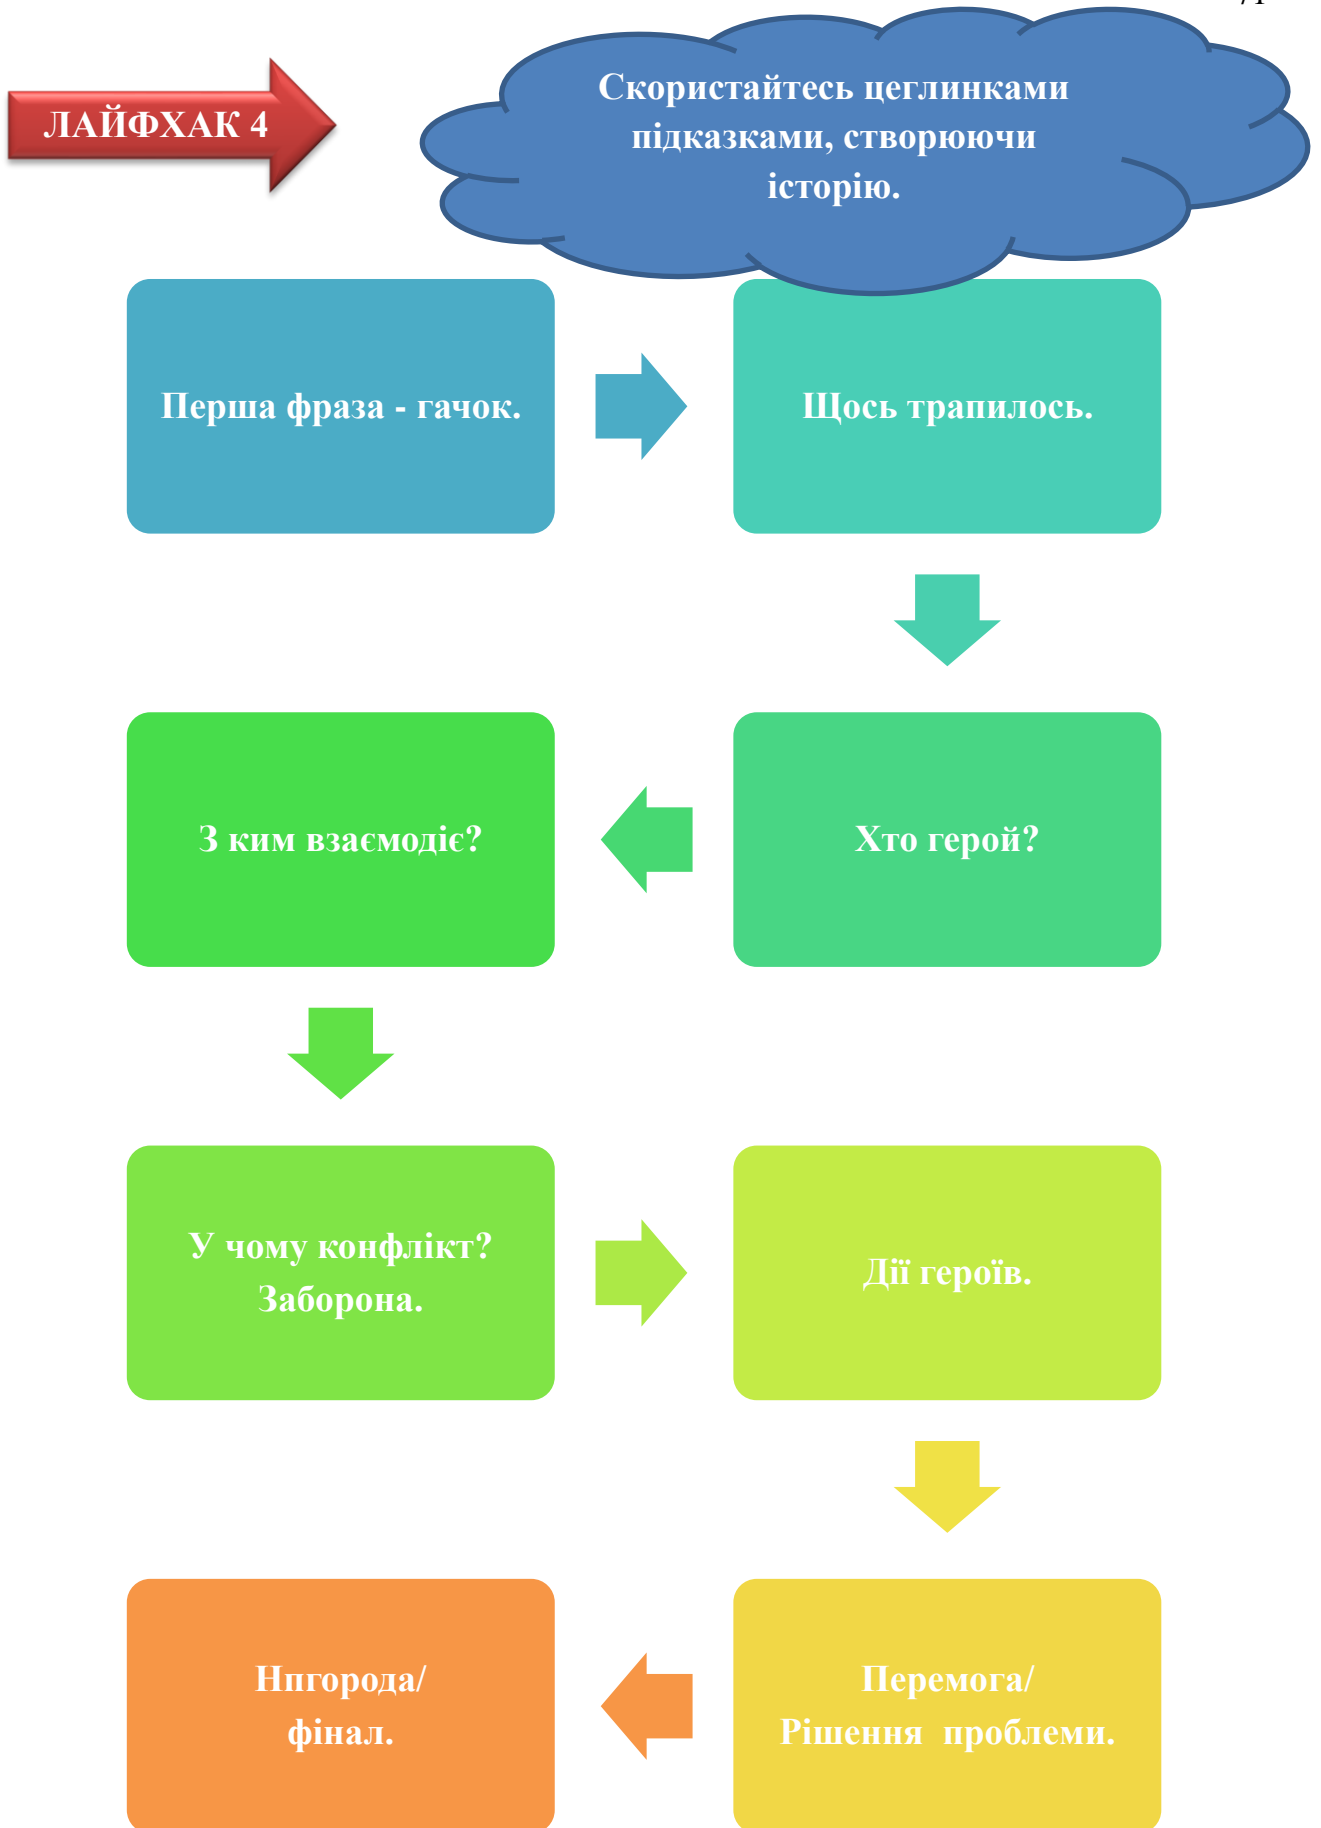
ЛАЙФХАК 4

Скористайтесь цеглинками підказками, створюючи історію.

Перша фраза - гачок.

Щось трапилось.

Хто герой?

З ким взаємодіє?

У чому конфлікт? Заборона.

Дії героїв.

Перемога/ Рішення проблеми.

Нпгорода/ фінал.